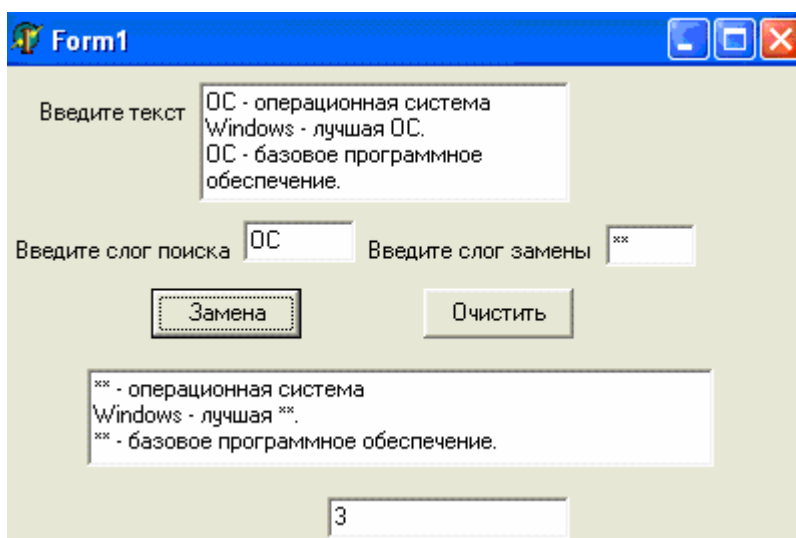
Form1

Введите текст

ОС - операционная система
Windows - лучшая ОС.
ОС - базовое программное обеспечение.

Введите слог поиска ОС

Введите слог замены **

Замена

Очистить

** - операционная система
Windows - лучшая **.
** - базовое программное обеспечение.

3